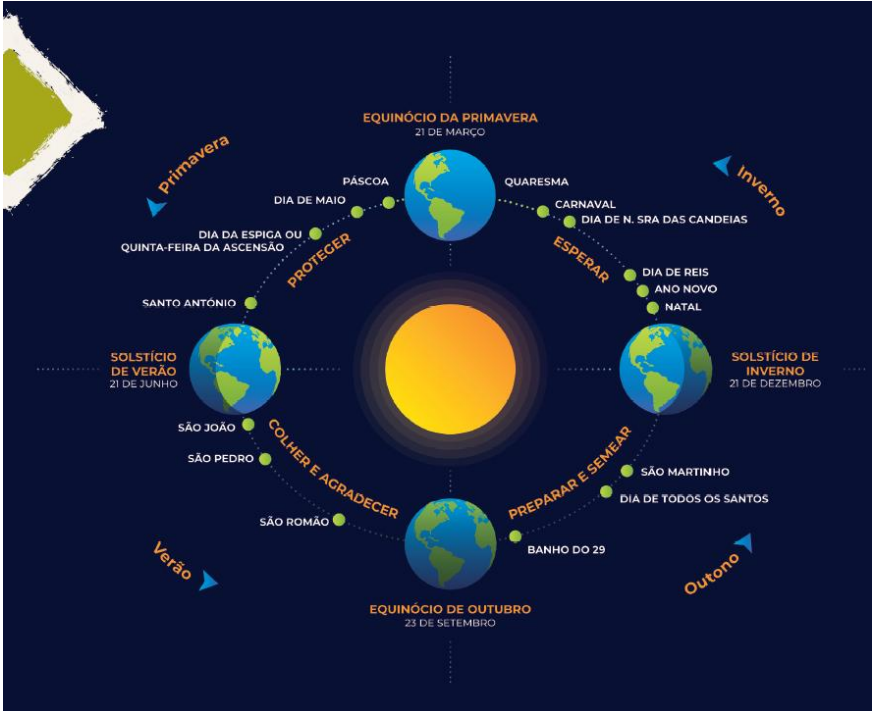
EQUINÓCIO DA PRIMAVERA
21 DE MARÇO

Primavera

Inverno

PÁSCOA

QUARESMA

DIA DE MAIO

CARNAVAL

DIA DE N. SRA DAS CANDEIAS

DIA DA ESPIGA OU
QUINTA-FEIRA DA ASCENSÃO

PROTEGER

ESPERAR

DIA DE REIS

ANO NOVO

NATAL

SANTO ANTÓNIO

SOLSTÍCIO
DE VERÃO
21 DE JUNHO

SOLSTÍCIO DE
INVERNO
21 DE DEZEMBRO

SÃO JOÃO

COLHER E AGRADECER

PREPARAR E SEMEAR

SÃO PEDRO

SÃO MARTINHO

DIA DE TODOS OS SANTOS

SÃO ROMÃO

BANHO DO 29

Verão

Outono

EQUINÓCIO DE OUTUBRO
23 DE SETEMBRO